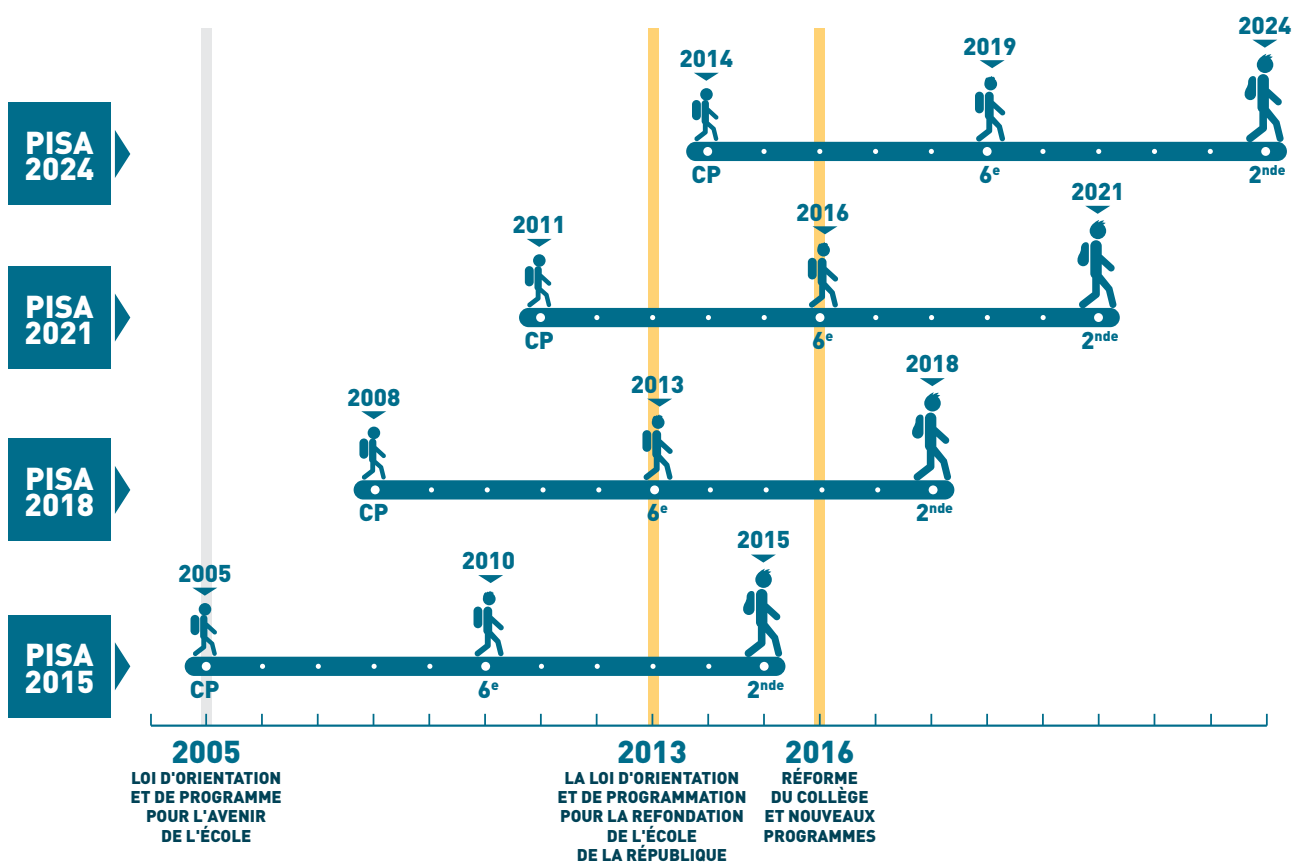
PISA 2024

2014
2019
2024
CP
6$^{e}$
2$^{nde}$

PISA 2021

2011
2016
2021
CP
6$^{e}$
2$^{nde}$

PISA 2018

2008
2013
2018
CP
6$^{e}$
2$^{nde}$

PISA 2015

2005
2010
2015
CP
6$^{e}$
2$^{nde}$

2005
LOI D'ORIENTATION ET DE PROGRAMME POUR L'AVENIR DE L'ÉCOLE

2013
LA LOI D'ORIENTATION ET DE PROGRAMMATION POUR LA REFONDATION DE L'ÉCOLE DE LA RÉPUBLIQUE

2016
RÉFORME DU COLLÈGE ET NOUVEAUX PROGRAMMES